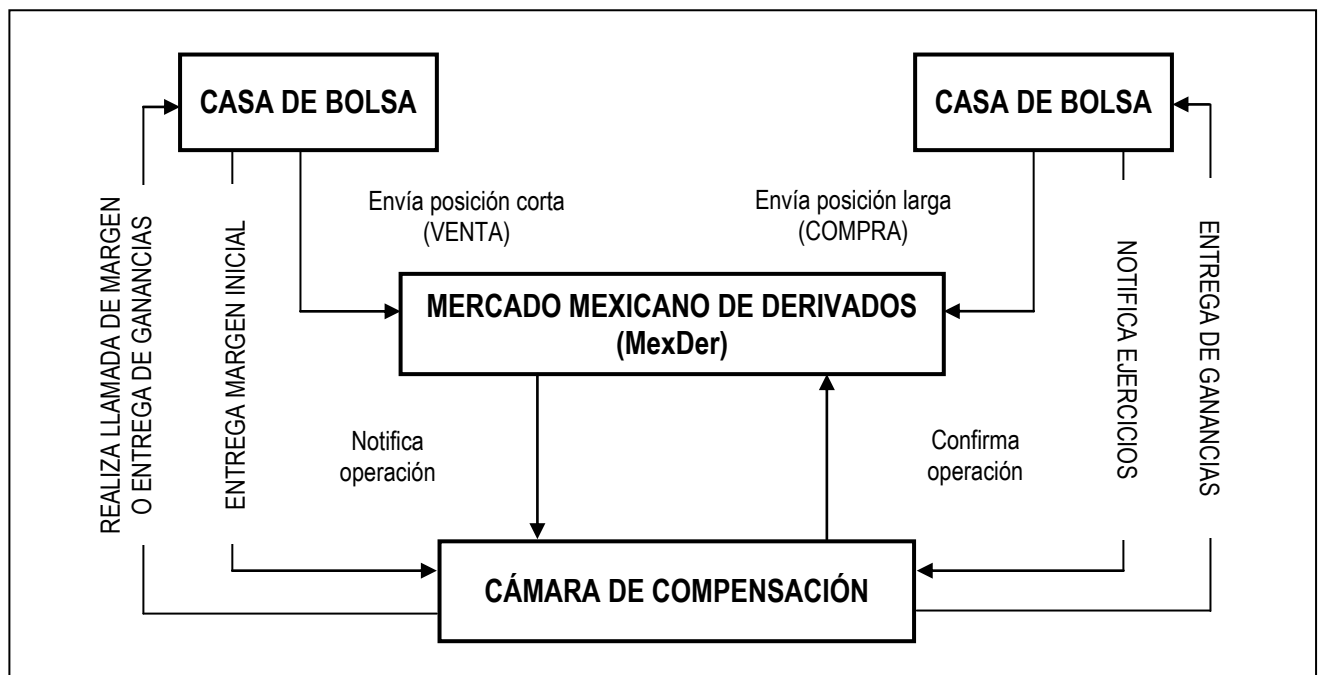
CASA DE BOLSA

CASA DE BOLSA

REALIZA LLAMADA DE MARGEN O ENTREGA DE GANANCIAS

ENTREGA MARGEN INICIAL

Envía posición corta (VENTA)

Envía posición larga (COMPRA)

NOTIFICA EJERCICIOS

ENTREGA DE GANANCIAS

MERCADO MEXICANO DE DERIVADOS (MexDer)

Notifica operación

Confirma operación

CÁMARA DE COMPENSACIÓN